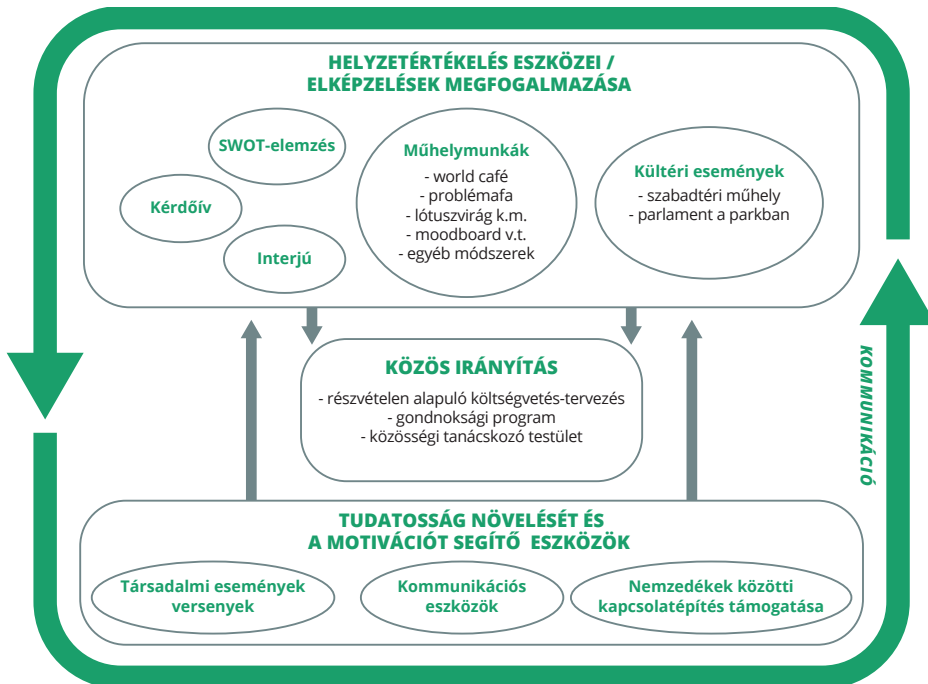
HELYZETÉRTÉKELÉS ESZKÖZEI / ELKÉPZELÉSEK MEGFOGALMAZÁSA

SWOT-elemzés

Kérdőív

Interjú

Műhelymunkák
- world café
- problémafa
- lótuszvirág k.m.
- moodboard v.t.
- egyéb módszerek

Kültéri események
- szabadtéri műhely
- parlament a parkban

KÖZÖS IRÁNYÍTÁS
- részvételen alapuló költségvetés-tervezés
- gondnoksági program
- közösségi tanácskozó testület

KOMMUNIKÁCIÓ

TUDATOSSÁG NÖVELÉSÉT ÉS A MOTIVÁCIÓT SEGÍTŐ ESZKÖZÖK

Társadalmi események versenyek

Kommunikációs eszközök

Nemzedékek közötti kapcsolatépítés támogatása